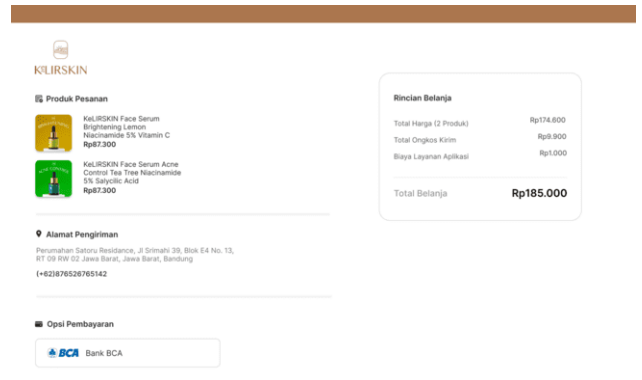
KeLIRSKIN

Produk Pesanan

KeLIRSKIN Face Serum Brightening Lemon Niacinamide 5% Vitamin C
Rp87.300

KeLIRSKIN Face Serum Acne Control Tea Tree Niacinamide 5% Salycilic Acid
Rp87.300

Alamat Pengiriman

Perumahan Satoru Residance, Jl Srimahi 39, Blok E4 No. 13, RT 09 RW 02 Jawa Barat, Jawa Barat, Bandung
(+62)876526765142

Opsi Pembayaran

BCA Bank BCA

Rincian Belanja

| | |
|---|---|
| Total Harga (2 Produk) | Rp174.600 |
| Total Ongkos Kirim | Rp9.900 |
| Biaya Layanan Aplikasi | Rp1.000 |
| Total Belanja | Rp185.000 |